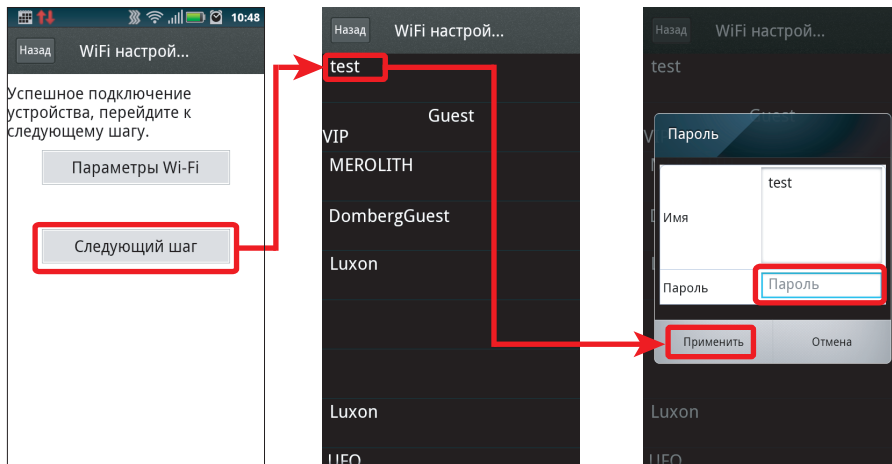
10:48

Назад WiFi настрой...

Успешное подключение устройства, перейдите к следующему шагу.

Параметры Wi-Fi

Следующий шаг

Назад WiFi настрой...

test

Guest

VIP

MEROLITH

DombergGuest

Luxon

Luxon

UFO

Назад WiFi настрой...

test

Guest

Пароль

Имя

test

Пароль

Пароль

Применить

Отмена

Luxon

UFO